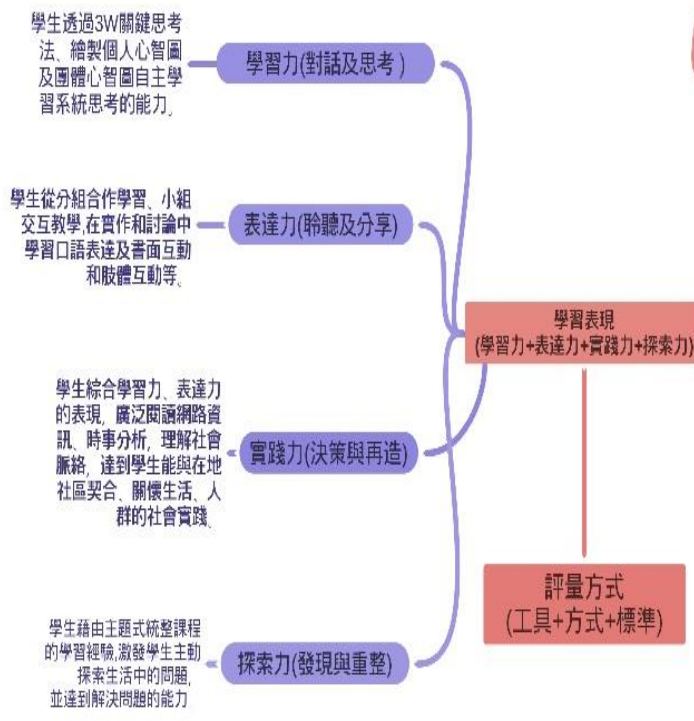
學生透過3W關鍵思考法、繪製個人心智圖及團體心智圖自主學習系統思考的能力

學習力(對話及思考 )

學生從分組合作學習、小組交互教學,在實作和討論中學習口語表達及書面互動和肢體互動等

表達力(聆聽及分享)

學習表現
(學習力+表達力+實踐力+探索力)

學生綜合學習力、表達力的表現,廣泛閱讀網路資訊、時事分析,理解社會脈絡,達到學生能與在地社區契合、關懷生活、人群的社會實踐

實踐力(決策與再造)

評量方式
(工具+方式+標準)

學生藉由主題式統整課程的學習經驗,激發學生主動探索生活中的問題,並達到解決問題的能力

探索力(發現與重整)